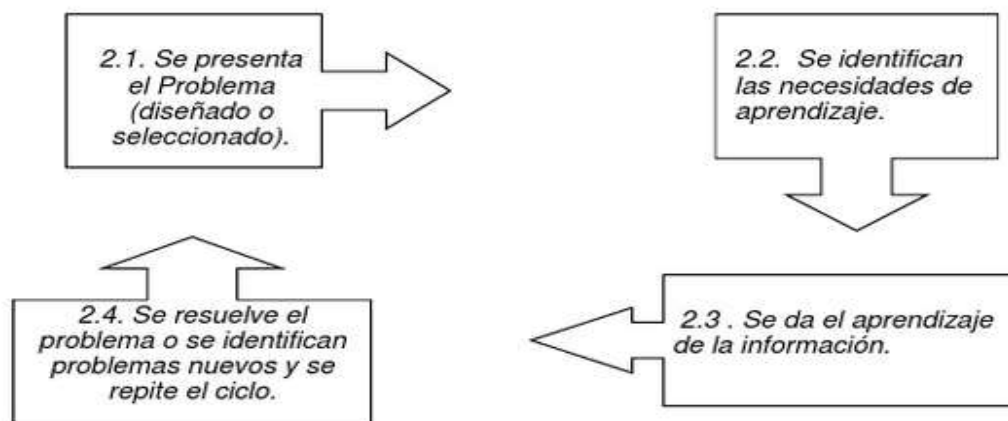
2.1. Se presenta el Problema (diseñado o seleccionado).

2.2. Se identifican las necesidades de aprendizaje.

2.3 . Se da el aprendizaje de la información.

2.4. Se resuelve el problema o se identifican problemas nuevos y se repite el ciclo.